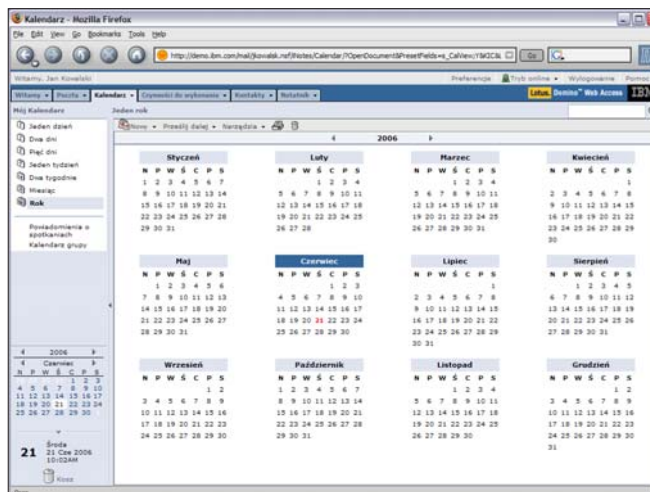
Kalendarz - Mozilla Firefox

File Edit View Go Bookmarks Tools Help

http://demo.ibm.com/mail/jkowalsk.nsf/iNotes/Calendar/?OpenDocument&PresetFields=s_CalView;YM3C&

Witamy, Jan Kowalski

Preferencje | Tryb online | Wylogowanie | Pomoc

Witamy | Poczta | Kalendarz | Czynności do wykonania | Kontakty | Notatnik

Lotus. Domino Web Access IBM

Mój Kalendarz

Jeden dzień
Dwa dni
Pięć dni
Jeden tydzień
Dwa tygodnie
Miesiąc
Rok

Powiadomienia o spotkaniach
Kalendarz grupy

Jeden rok

Nowy | Przedłuż dalej | Narzędzia

2006

| Styczeń | Luty | Marzec | Kwiecień |
|---|---|---|---|
| N P W Ś C P S | N P W Ś C P S | N P W Ś C P S | N P W Ś C P S |
| 1 2 3 4 5 6 7 | 1 2 3 4 | 1 2 3 4 | 1 |
| 8 9 10 11 12 13 14 | 5 6 7 8 9 10 11 | 5 6 7 8 9 10 11 | 2 3 4 5 6 7 8 |
| 15 16 17 18 19 20 21 | 12 13 14 15 16 17 18 | 12 13 14 15 16 17 18 | 9 10 11 12 13 14 15 |
| 22 23 24 25 26 27 28 | 19 20 21 22 23 24 25 | 19 20 21 22 23 24 25 | 16 17 18 19 20 21 22 |
| 29 30 31 | 26 27 28 | 26 27 28 29 30 31 | 23 24 25 26 27 28 29 |
| | | | 30 |

| Maj | Czerwiec | Lipiec | Sierpień |
|---|---|---|---|
| N P W Ś C P S | N P W Ś C P S | N P W Ś C P S | N P W Ś C P S |
| 1 2 3 4 5 6 | 1 2 3 | 1 | 1 2 3 4 5 |
| 7 8 9 10 11 12 13 | 4 5 6 7 8 9 10 | 2 3 4 5 6 7 8 | 6 7 8 9 10 11 12 |
| 14 15 16 17 18 19 20 | 11 12 13 14 15 16 17 | 9 10 11 12 13 14 15 | 13 14 15 16 17 18 19 |
| 21 22 23 24 25 26 27 | 18 19 20 21 22 23 24 | 16 17 18 19 20 21 22 | 20 21 22 23 24 25 26 |
| 28 29 30 31 | 25 26 27 28 29 30 | 23 24 25 26 27 28 29 | 27 28 29 30 31 |
| | | 30 31 | |

| Wrzesień | Październik | Listopad | Grudzień |
|---|---|---|---|
| N P W Ś C P S | N P W Ś C P S | N P W Ś C P S | N P W Ś C P S |
| 1 2 | 1 2 3 4 5 6 7 | 1 2 3 4 | 1 2 |
| 3 4 5 6 7 8 9 | 8 9 10 11 12 13 14 | 5 6 7 8 9 10 11 | 3 4 5 6 7 8 9 |
| 10 11 12 13 14 15 16 | 15 16 17 18 19 20 21 | 12 13 14 15 16 17 18 | 10 11 12 13 14 15 16 |
| 17 18 19 20 21 22 23 | 22 23 24 25 26 27 28 | 19 20 21 22 23 24 25 | 17 18 19 20 21 22 23 |
| 24 25 26 27 28 29 30 | 29 30 31 | 26 27 28 29 30 | 24 25 26 27 28 29 30 |
| | | | 31 |

2006
Czerwiec
N P W Ś C P S
1 2 3
4 5 6 7 8 9 10
11 12 13 14 15 16 17
18 19 20 21 22 23 24
25 26 27 28 29 30

21 Środa
21 Cze 2006
10:02AM

Kosz

Done